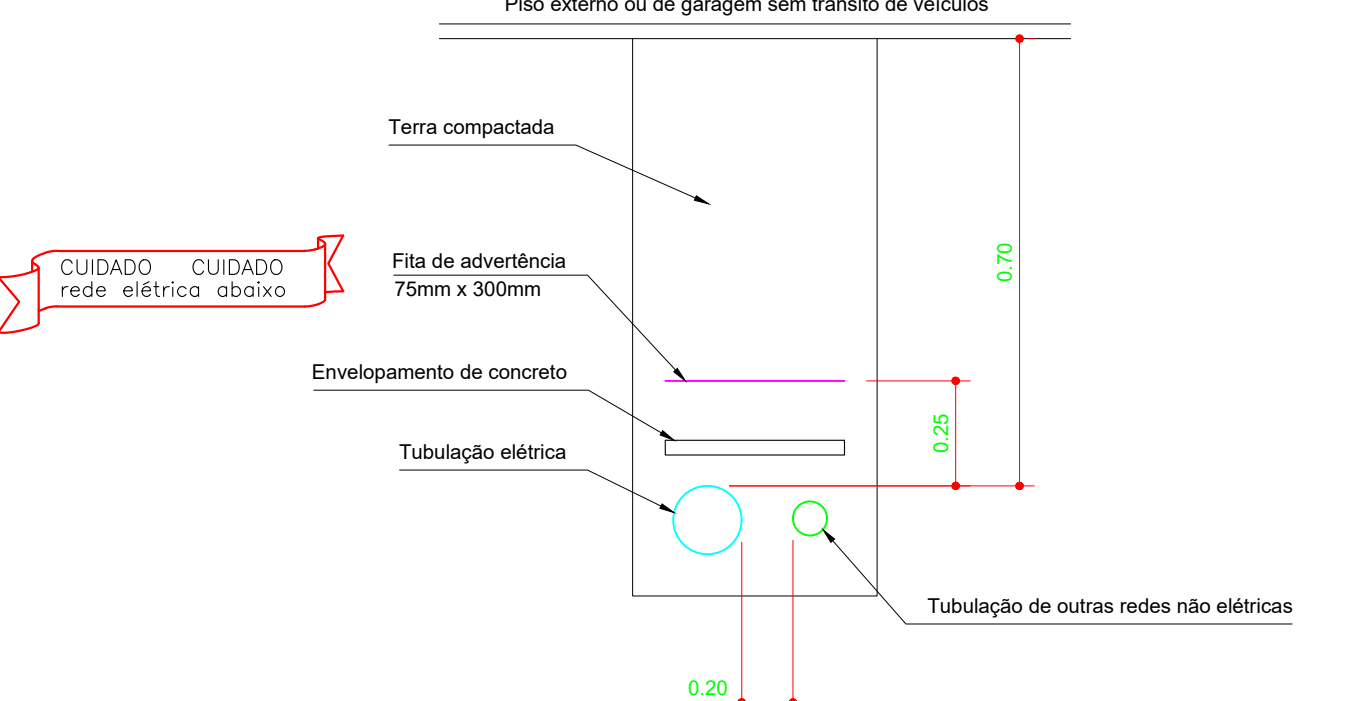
Piso externo ou de garagem sem trânsito de veículos

Terra compactada

CUIDADO CUIDADO
rede elétrica abaixo

Fita de advertência
75mm x 300mm

0.70

Envelopamento de concreto

0.25

Tubulação elétrica

Tubulação de outras redes não elétricas

0.20